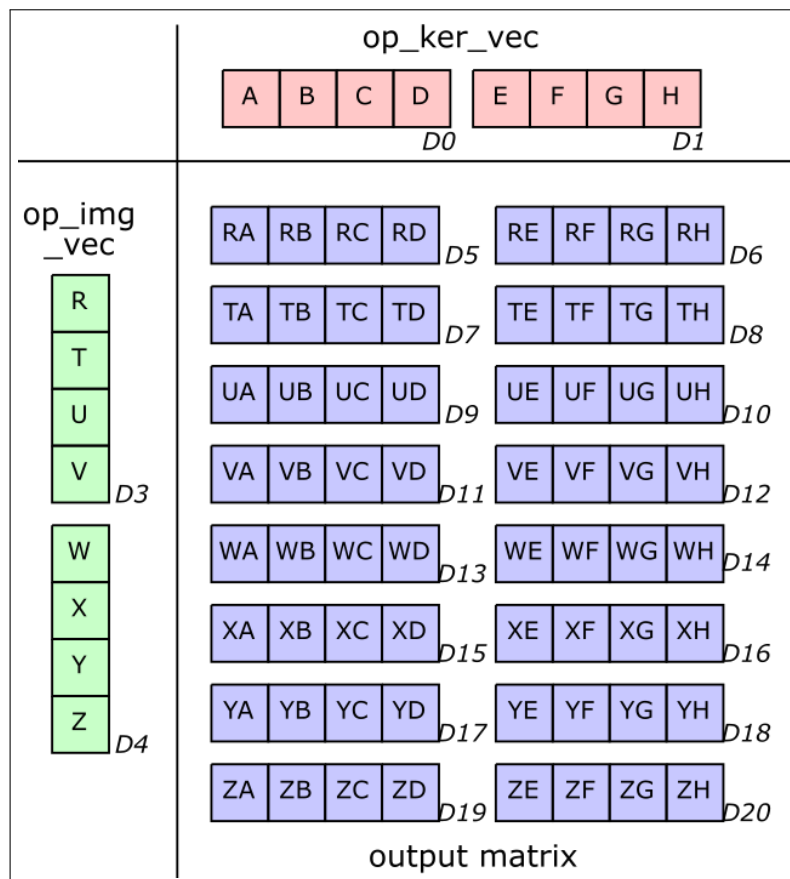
op_ker_vec

A B C D D0 E F G H D1

op_img _vec

R T U V D3

W X Y Z D4

RA RB RC RD D5 RE RF RG RH D6

TA TB TC TD D7 TE TF TG TH D8

UA UB UC UD D9 UE UF UG UH D10

VA VB VC VD D11 VE VF VG VH D12

WA WB WC WD D13 WE WF WG WH D14

XA XB XC XD D15 XE XF XG XH D16

YA YB YC YD D17 YE YF YG YH D18

ZA ZB ZC ZD D19 ZE ZF ZG ZH D20

output matrix